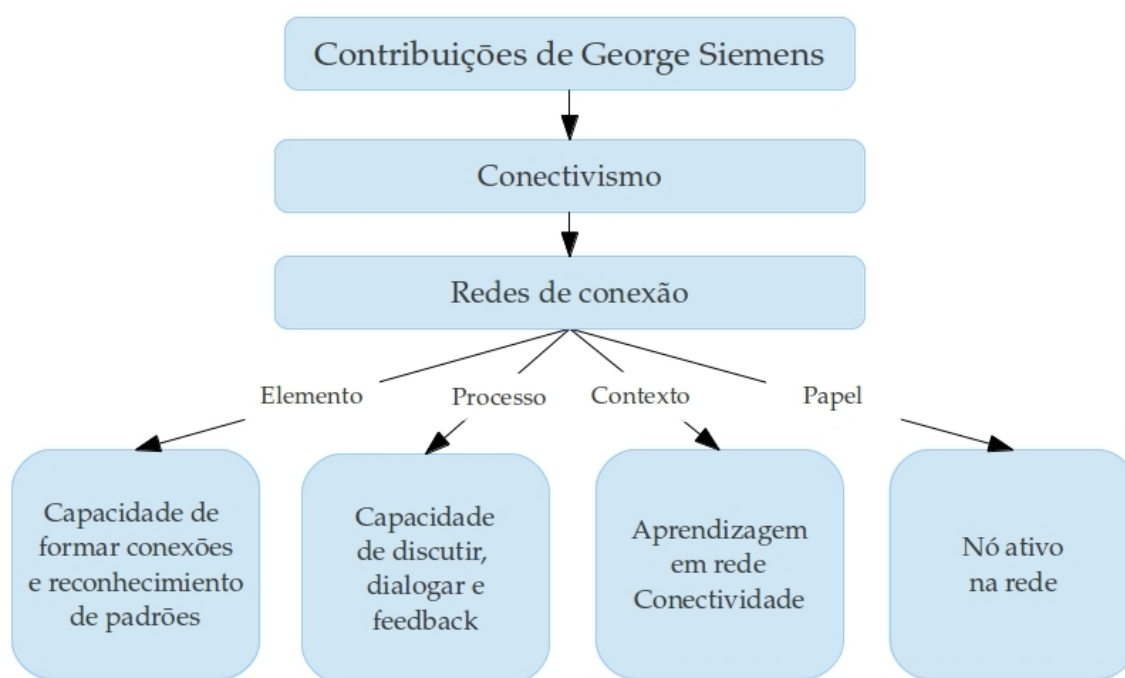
Contribuições de George Siemens

Conectivismo

Redes de conexão

Elemento

Processo

Contexto

Papel

Capacidade de formar conexões e reconhecimento de padrões

Capacidade de discutir, dialogar e feedback

Aprendizagem em rede Conectividade

Nó ativo na rede